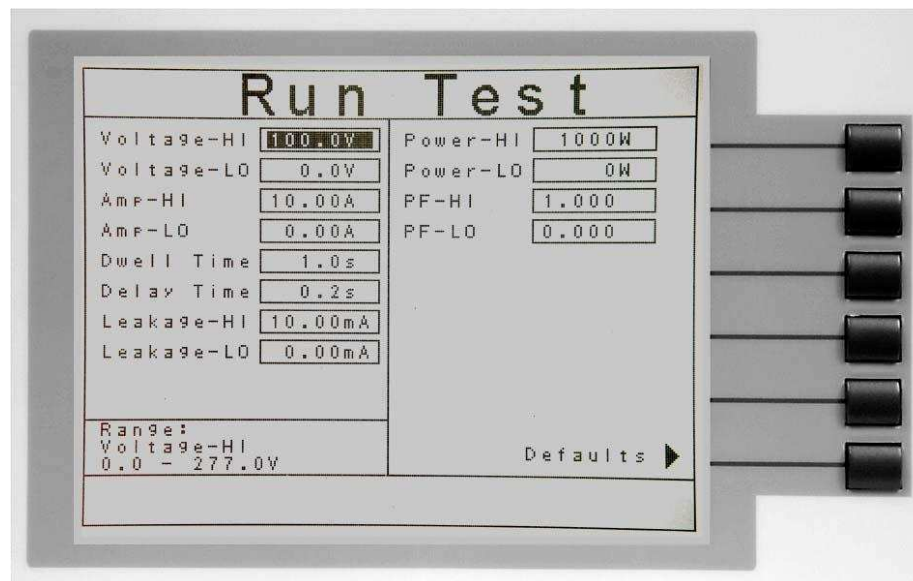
Run Test

Voltage-HI 100.0V
Voltage-LO 0.0V
Amp-HI 10.00A
Amp-LO 0.00A
Dwell Time 1.0s
Delay Time 0.2s
Leakage-HI 10.00mA
Leakage-LO 0.00mA

Power-HI 1000W
Power-LO 0W
PF-HI 1.000
PF-LO 0.000

Range:
Voltage-HI
0.0 - 277.0V

Defaults